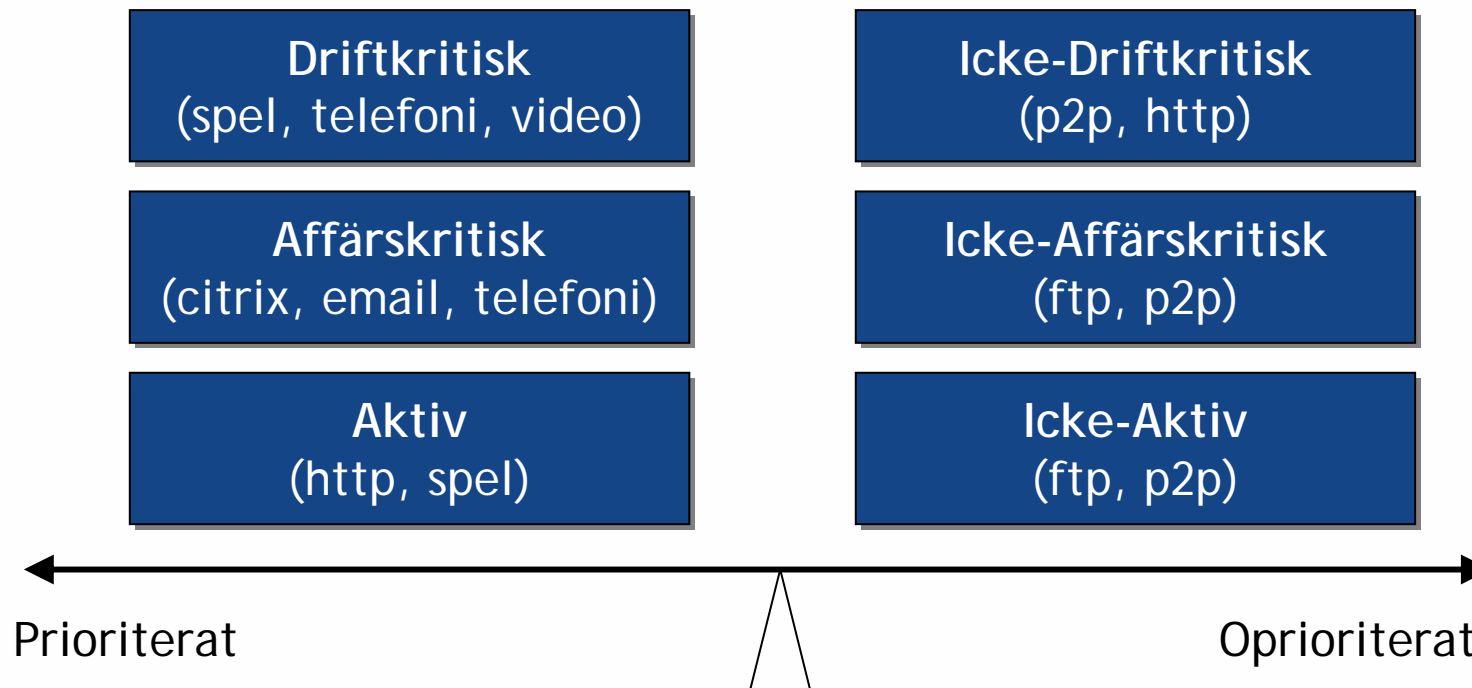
Driftkritisk
(spel, telefoni, video)

Icke-Driftkritisk
(p2p, http)

Affärskritisk
(citrix, email, telefoni)

Icke-Affärskritisk
(ftp, p2p)

Aktiv
(http, spel)

Icke-Aktiv
(ftp, p2p)

Prioriterat

Oprioriterat